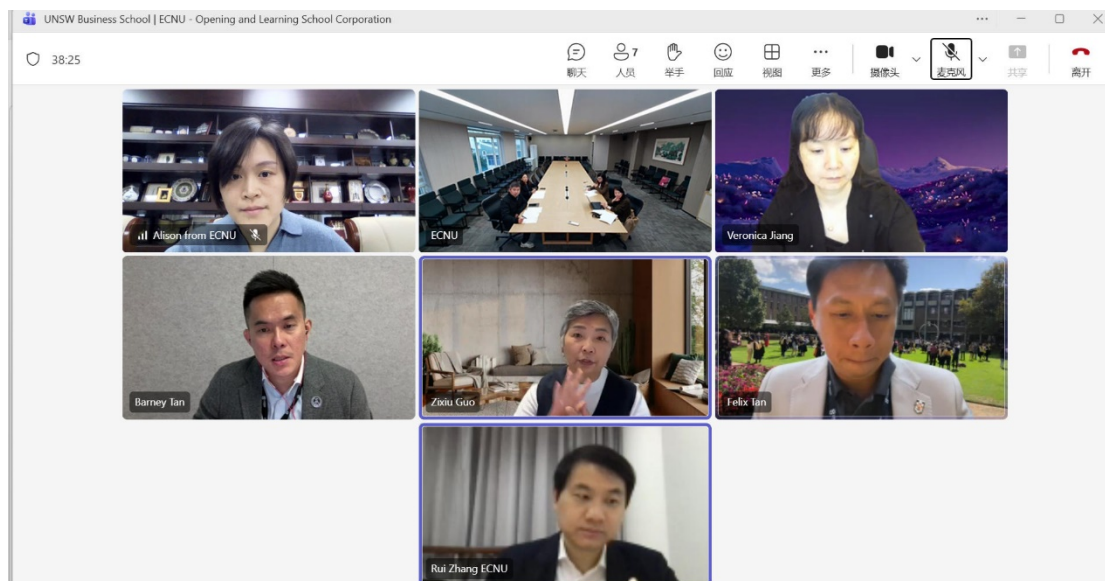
UNSW Business School | ECNU - Opening and Learning School Corporation

38:25

聊天 7 人员 举手 回应 视图 更多 摄像头 麦克风 共享 离开

Alison from ECNU

ECNU

Veronica Jiang

Barney Tan

Zixiu Guo

Felix Tan

Rui Zhang ECNU